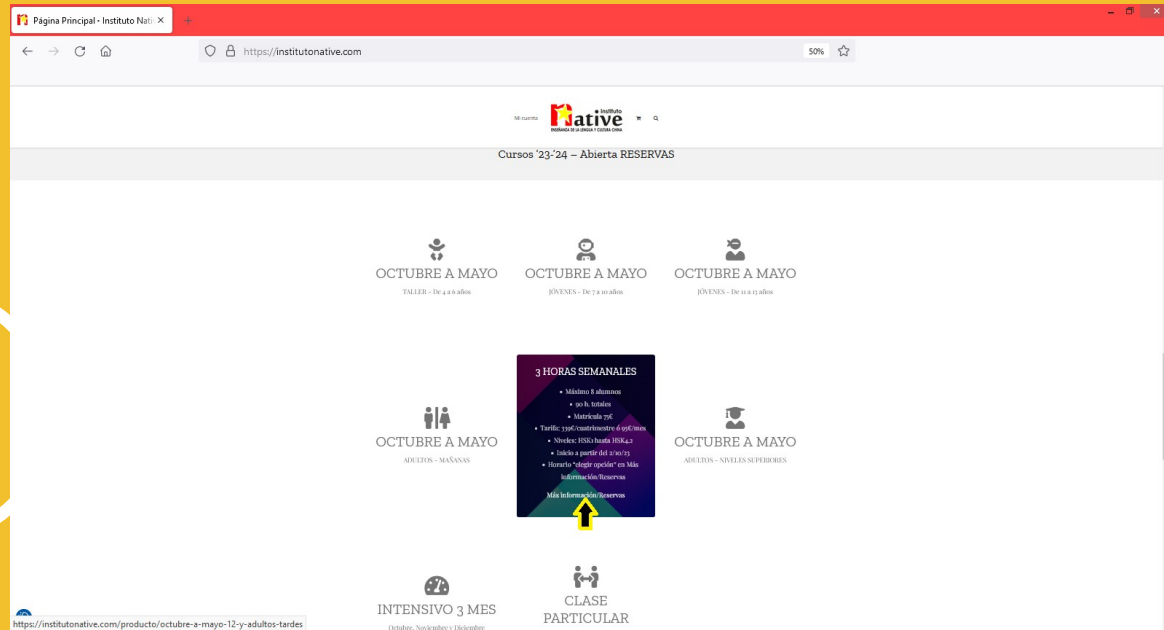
Página Principal - Instituto Nati ×

https://institutonative.com

50%

Mi cuenta

Instituto
Native
ENSEÑANZA DE LA LENGUA Y CULTURA CHINA

Cursos '23-'24 – Abierta RESERVAS

OCTUBRE A MAYO
TALLER – De 4 a 6 años

OCTUBRE A MAYO
JÓVENES – De 7 a 10 años

OCTUBRE A MAYO
JÓVENES – De 11 a 13 años

OCTUBRE A MAYO
ADULTOS – MAÑANAS

3 HORAS SEMANALES
• Máximo 8 alumnos
• 90 h. totales
• Matrícula 75€
• Tarifa: 339€/cuatrimestre ó 99€/mes
• Niveles: HSK1 hasta HSK4.2
• Inicio a partir del 2/10/23
• Horario "elegir opción" en Más información/Reservas
Más información/Reservas

OCTUBRE A MAYO
ADULTOS – NIVELES SUPERIORES

INTENSIVO 3 MES
Octubre, Noviembre y Diciembre

CLASE PARTICULAR

https://institutonative.com/producto/octubre-a-mayo-12-y-adultos-tardes